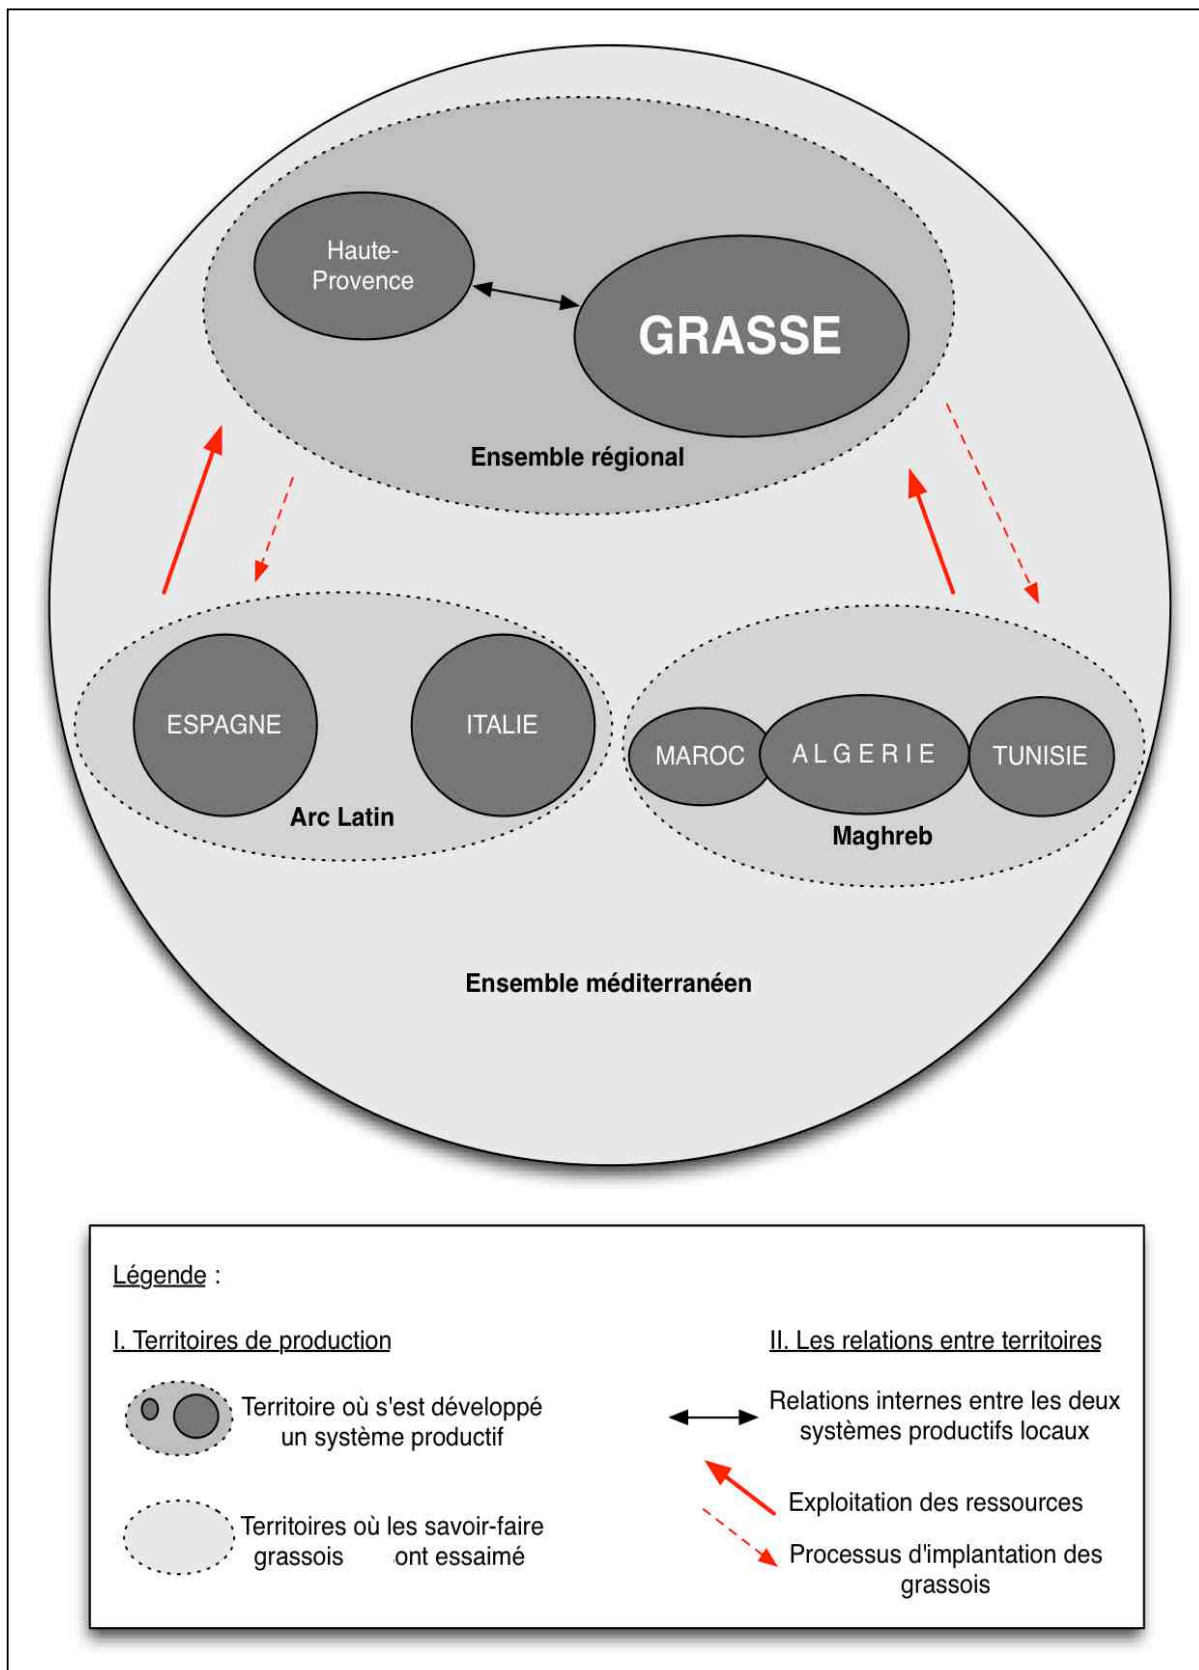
Haute-Provence

GRASSE

Ensemble régional

ESPAGNE

ITALIE

Arc Latin

MAROC

ALGERIE

TUNISIE

Maghreb

Ensemble méditerranéen

Légende :

I. Territoires de production

Territoire où s'est développé un système productif

Territoires où les savoir-faire grassois ont essaimé

II. Les relations entre territoires

Relations internes entre les deux systèmes productifs locaux

Exploitation des ressources

Processus d'implantation des grassois